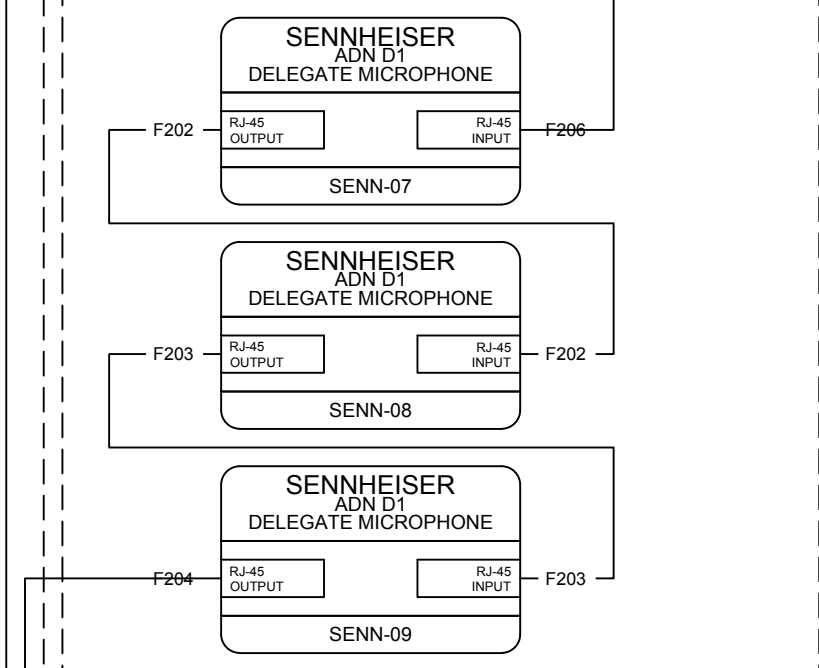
SENNHEISER
ADN D1
DELEGATE MICROPHONE

F202 RJ-45 OUTPUT

RJ-45 INPUT F206

SENN-07

SENNHEISER
ADN D1
DELEGATE MICROPHONE

F203 RJ-45 OUTPUT

RJ-45 INPUT F202

SENN-08

SENNHEISER
ADN D1
DELEGATE MICROPHONE

F204 RJ-45 OUTPUT

RJ-45 INPUT F203

SENN-09